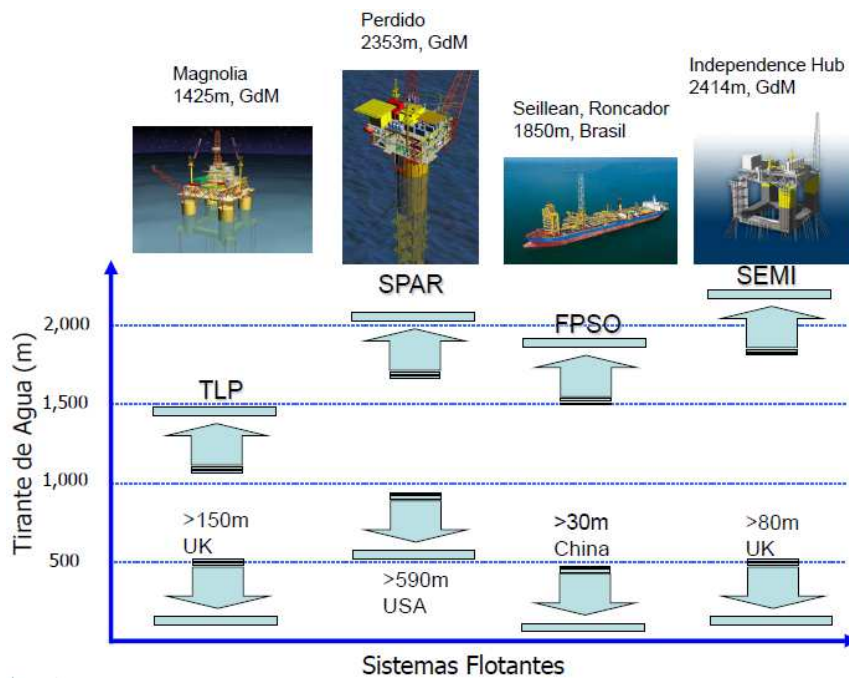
Perdido
2353m, GdM

Magnolia
1425m, GdM

Seillean, Roncador
1850m, Brasil

Independence Hub
2414m, GdM

SPAR

SEMI

FPSO

TLP

Tirante de Agua (m)

2,000

1,500

1,000

500

>150m
UK

>590m
USA

>30m
China

>80m
UK

Sistemas Flotantes